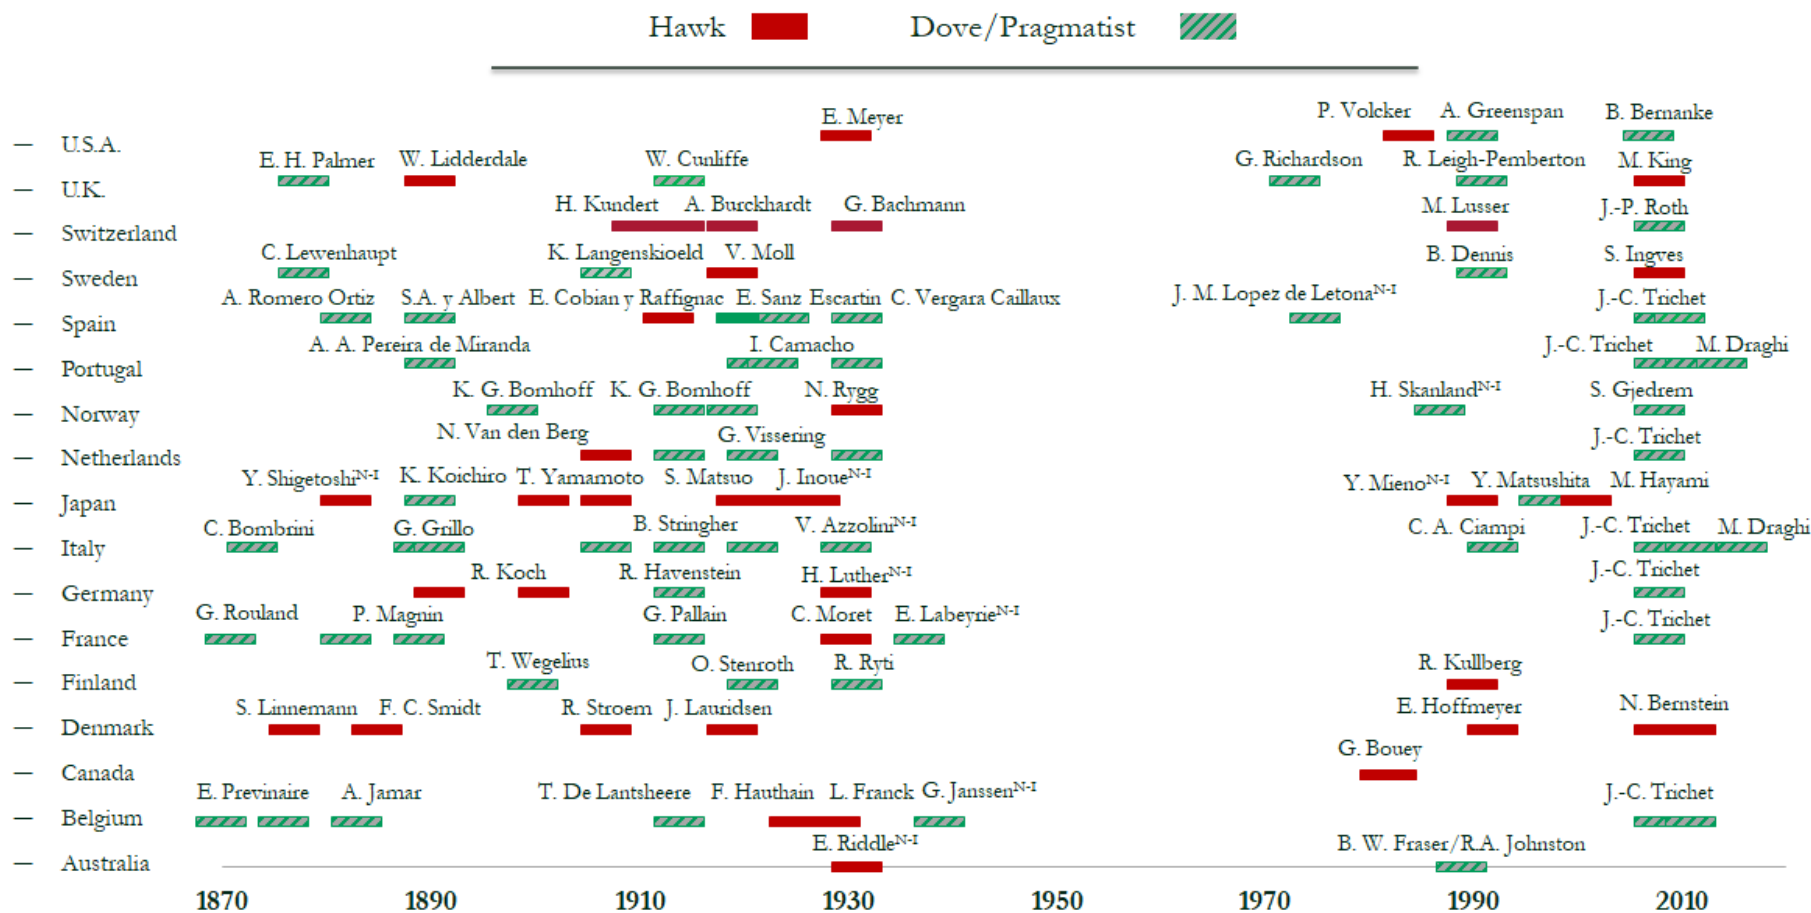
Hawk Dove/Pragmatist

U.S.A.
U.K.
Switzerland
Sweden
Spain
Portugal
Norway
Netherlands
Japan
Italy
Germany
France
Finland
Denmark
Canada
Belgium
Australia

E. Meyer
P. Volcker A. Greenspan B. Bernanke
E. H. Palmer W. Lidderdale W. Cunliffe
G. Richardson R. Leigh-Pemberton M. King
H. Kundert A. Burckhardt G. Bachmann
M. Lusser J.-P. Roth
C. Lewenhaupt K. Langenskioeld V. Moll
B. Dennis S. Ingves
A. Romero Ortiz S.A. y Albert E. Cobian y Raffignac E. Sanz Escartin C. Vergara Caillaux
J. M. Lopez de Letona$^{N-I}$ J.-C. Trichet
A. A. Pereira de Miranda I. Camacho
J.-C. Trichet M. Draghi
K. G. Bomhoff K. G. Bomhoff N. Rygg
H. Skanland$^{N-I}$ S. Gjedrem
N. Van den Berg G. Vissering
J.-C. Trichet
Y. Shigetoshi$^{N-I}$ K. Koichiro T. Yamamoto S. Matsuo J. Inoue$^{N-I}$
Y. Mieno$^{N-I}$ Y. Matsushita M. Hayami
C. Bombrini G. Grillo B. Stringher V. Azzolini$^{N-I}$
C. A. Ciampi J.-C. Trichet M. Draghi
R. Koch R. Havenstein H. Luther$^{N-I}$
J.-C. Trichet
G. Rouland P. Magnin G. Pallain C. Moret E. Labeyrie$^{N-I}$
J.-C. Trichet
T. Wegelius O. Stenroth R. Ryti
R. Kullberg
S. Linnemann F. C. Smidt R. Stroem J. Lauridsen
E. Hoffmeyer N. Bernstein
G. Bouey
E. Previnaire A. Jamar T. De Lantsheere F. Hauthain L. Franck G. Janssen$^{N-I}$
J.-C. Trichet
E. Riddle$^{N-I}$
B. W. Fraser/R.A. Johnston

1870 1890 1910 1930 1950 1970 1990 2010